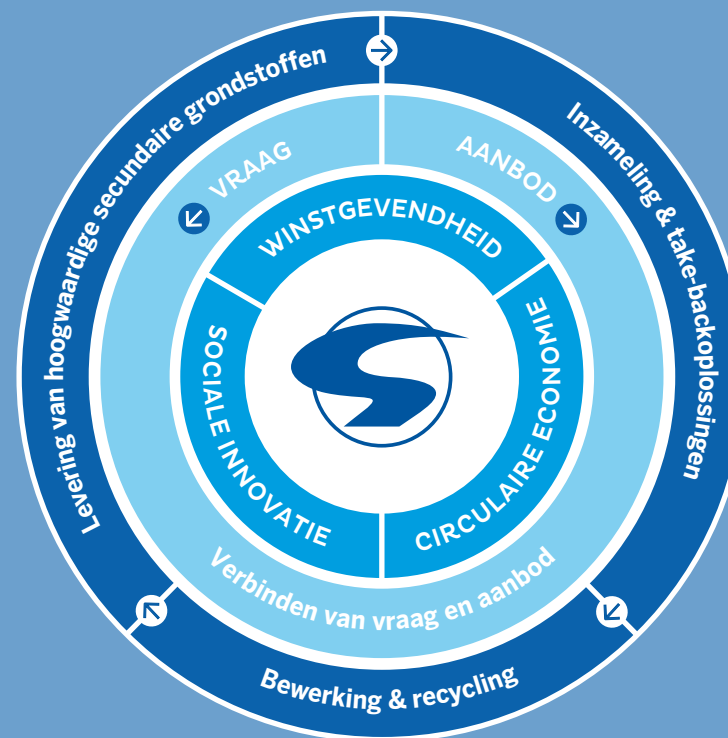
Levering van hoogwaardige secundaire grondstoffen

Inzameling & take-backoplossingen

Bewerking & recycling

VRAAG

AANBOD

Verbinden van vraag en aanbod

WINSTGEVENDHEID

SOCIALE INNOVATIE

CIRCULAIRE ECONOMIE